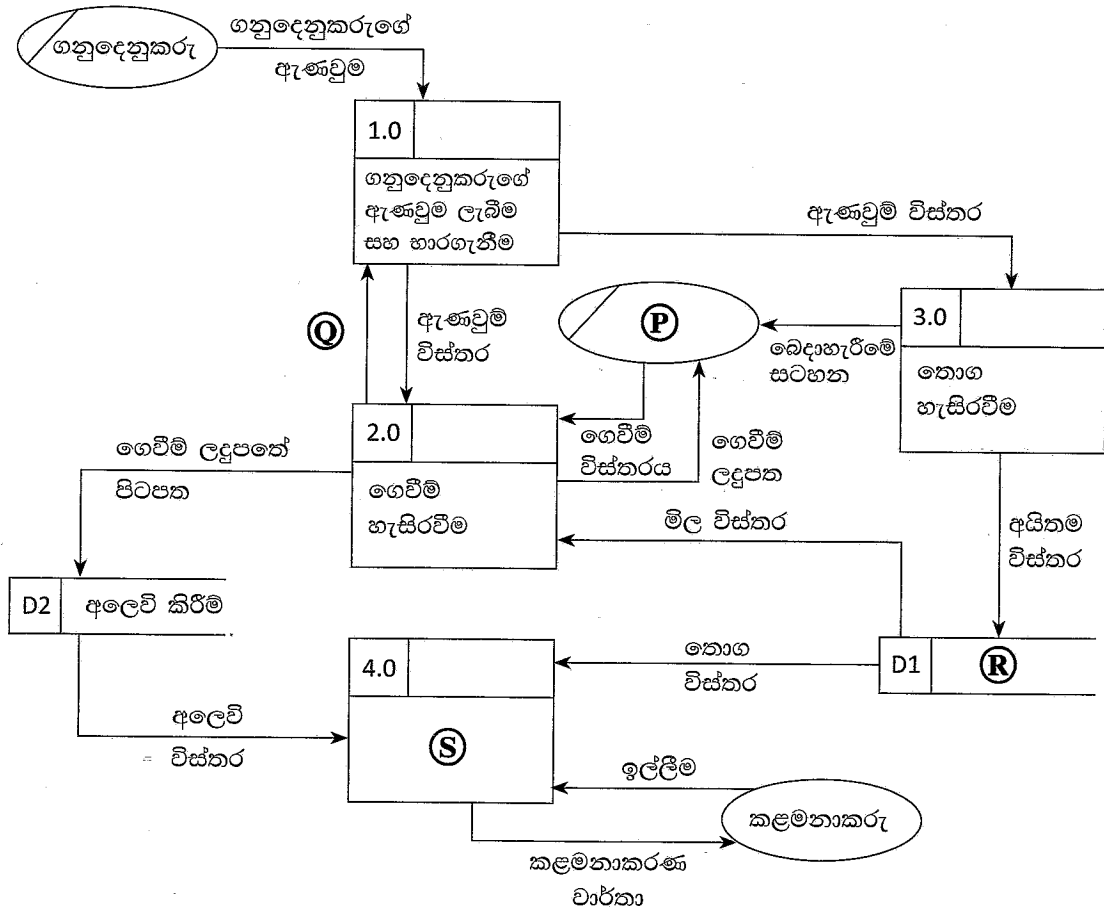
ගනුදෙනුකරු

ගනුදෙනුකරුගේ ඇණවුම

1.0

ගනුදෙනුකරුගේ ඇණවුම ලැබීම සහ භාරගැනීම

ඇණවුම් විස්තර

Q

ඇණවුම් විස්තර

P

3.0

බෙදාහැරීමේ සටහන

තොග හැසිරවීම

2.0

ගෙවීම් විස්තරය

ගෙවීම් ලදුපත

ගෙවීම් ලදුපතේ පිටපත

ගෙවීම් හැසිරවීම

මිල විස්තර

අයිතම විස්තර

D2 අලෙවි කිරීම්

4.0

තොග විස්තර

D1

R

අලෙවි විස්තර

S

ඉල්ලීම

කළමනාකරු

කළමනාකරණ වාර්තා